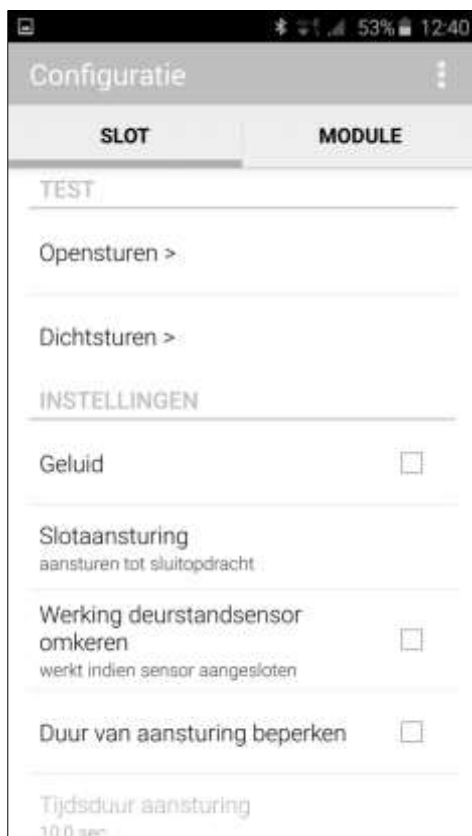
53% 12:40

Configuratie

SLOT

MODULE

TEST

Opensturen >

Dichtsturen >

INSTELLINGEN

Geluid

Slotaansturing
aansturen tot sluitopdracht

Werking deurstandsensor omkeren
werkt indien sensor aangesloten

Duur van aansturing beperken

Tijdsduur aansturing
10.0 sec